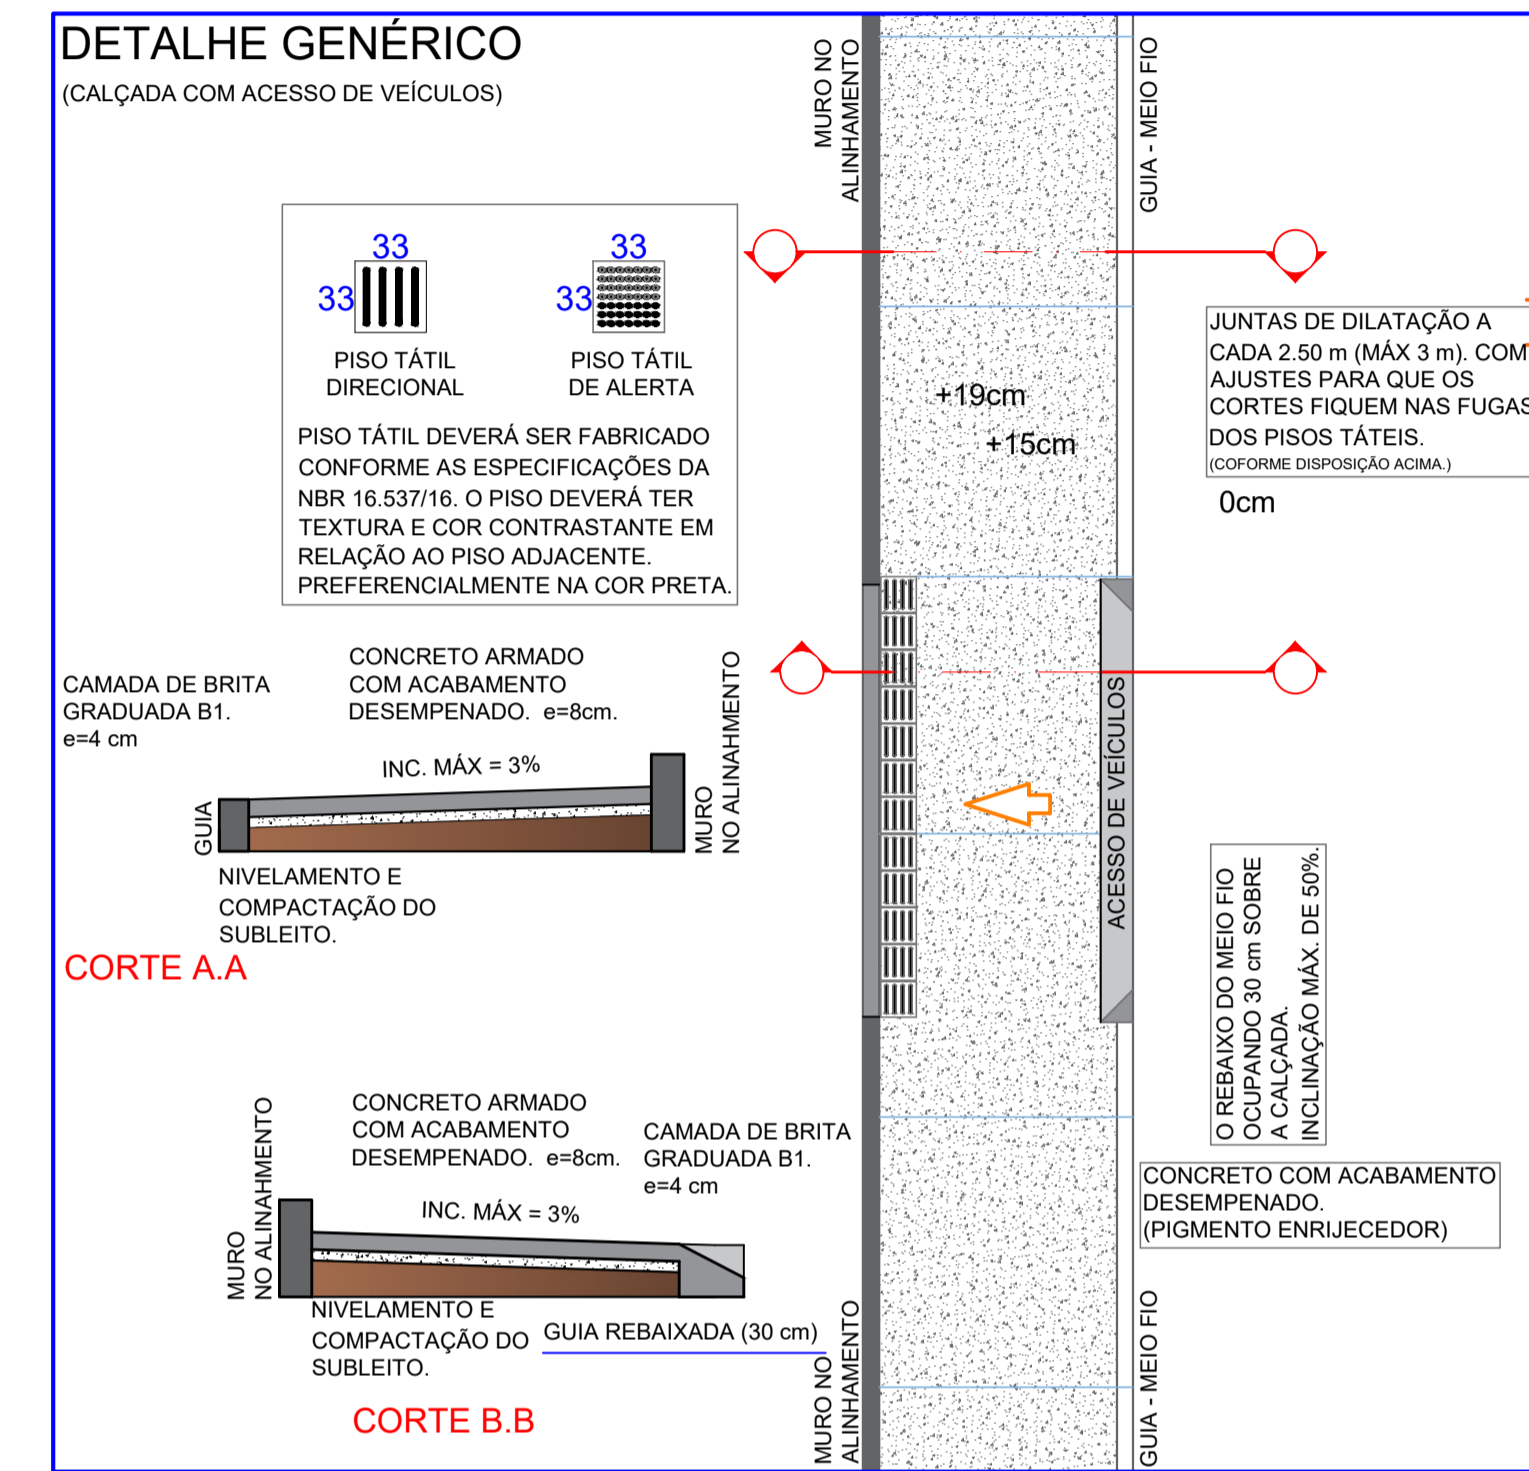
DETALHE GENÉRICO
(CALÇADA COM ACESSO DE VEÍCULOS)

MURO NO ALINHAMENTO

GUIA - MEIO FIO

33
33
PISO TÁTIL DIRECIONAL

33
33
PISO TÁTIL DE ALERTA

PISO TÁTIL DEVERÁ SER FABRICADO CONFORME AS ESPECIFICAÇÕES DA NBR 16.537/16. O PISO DEVERÁ TER TEXTURA E COR CONTRASTANTE EM RELAÇÃO AO PISO ADJACENTE. PREFERENCIALMENTE NA COR PRETA.

+19cm
+15cm

JUNTAS DE DILATAÇÃO A CADA 2.50 m (MÁX 3 m). COM AJUSTES PARA QUE OS CORTES FIQUEM NAS FUGAS DOS PISOS TÁTEIS.
(COFORME DISPOSIÇÃO ACIMA.)

0cm

CAMADA DE BRITA GRADUADA B1.
e=4 cm

CONCRETO ARMADO COM ACABAMENTO DESEMPENADO. e=8cm.

INC. MÁX = 3%

GUIA

MURO NO ALINHAMENTO

NIVELAMENTO E COMPACTAÇÃO DO SUBLEITO.

CORTE A.A

ACESSO DE VEÍCULOS

O REBAIXO DO MEIO FIO OCUPANDO 30 cm SOBRE A CALÇADA. INCLINAÇÃO MÁX. DE 50%.

CONCRETO ARMADO COM ACABAMENTO DESEMPENADO. e=8cm.

CAMADA DE BRITA GRADUADA B1.
e=4 cm

MURO NO ALINHAMENTO

INC. MÁX = 3%

CONCRETO COM ACABAMENTO DESEMPENADO.
(PIGMENTO ENRIJECEDOR)

NIVELAMENTO E COMPACTAÇÃO DO SUBLEITO.

GUIA REBAIXADA (30 cm)

CORTE B.B

MURO NO ALINHAMENTO

GUIA - MEIO FIO